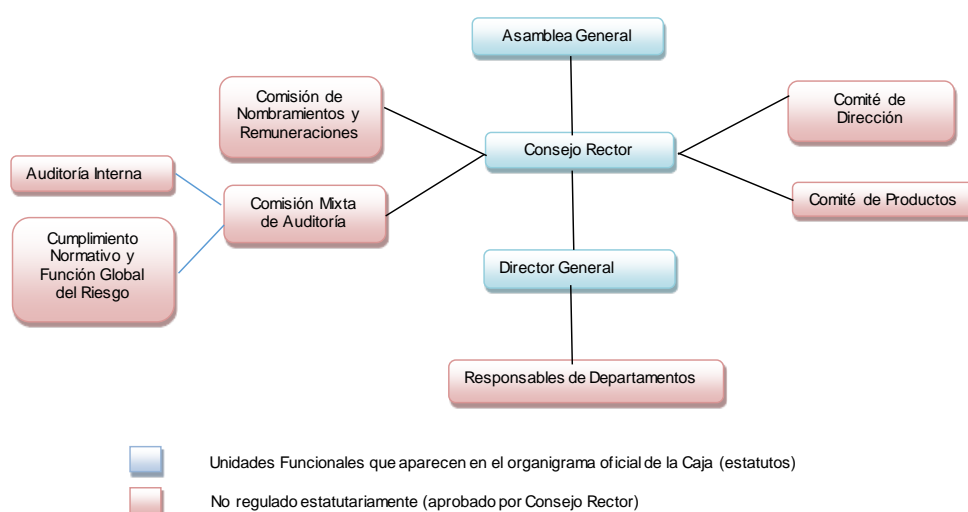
Asamblea General

Comisión de Nombramientos y Remuneraciones

Comité de Dirección

Consejo Rector

Auditoría Interna

Comisión Mixta de Auditoría

Comité de Productos

Cumplimiento Normativo y Función Global del Riesgo

Director General

Responsables de Departamentos

Unidades Funcionales que aparecen en el organigrama oficial de la Caja (estatutos)

No regulado estatutariamente (aprobado por Consejo Rector)